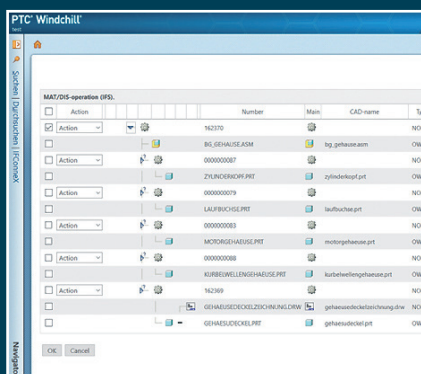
PTC® Windchill®
Test

Suchen | Durchsuchen | FConnex

MAT/DIS-operation (IFS).

| | Action | | Number | Main | CAD-name | Ty |
|---|---|---|---|---|---|---|
| ☑ | Action | | 162370 | | | NO |
| | | | BG_GEHAEUSE.ASM | | bg_gehaeuse.asm | OW |
| | Action | | 0000000087 | | | NO |
| | | | ZYLINDERKOPF.PRT | | zylinderkopf.prt | OW |
| | Action | | 0000000079 | | | NO |
| | | | LAUFBUCHSE.PRT | | laufbuchse.prt | OW |
| | Action | | 0000000083 | | | NO |
| | | | MOTORGEHAEUSE.PRT | | motorgehaeuse.prt | OW |
| | Action | | 0000000088 | | | NO |
| | | | KURBELWELLENGEHAEUSE.PRT | | kurbelwellengehaeuse.prt | OW |
| | Action | | 162369 | | | NO |
| | | | GEHAEUSEDECKELZEICHNUNG.DRW | | gehaeusedeckelzeichnung.drw | OW |
| | | | GEHAEUSEDECKEL.PRT | | gehaeusedeckel.prt | OW |

OK Cancel

Navigato